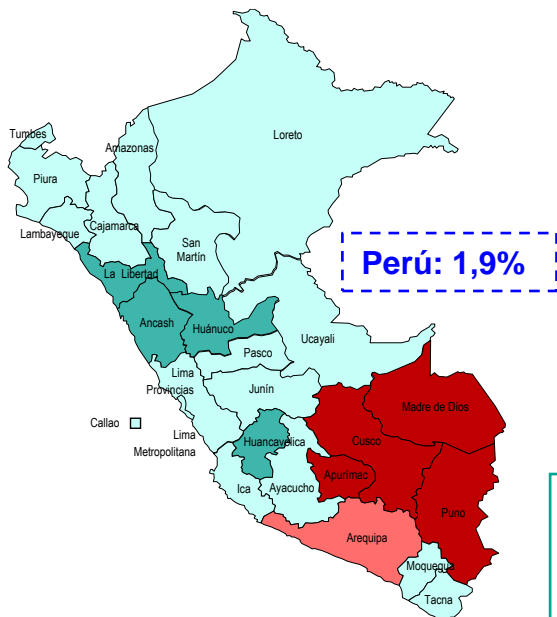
Tumbes
Amazonas
Loreto
Piura
Cajamarca
Lambayeque
San Martín
Perú: 1,9%
La Libertad
Ancash
Huánuco
Ucayali
Pasco
Lima Provincias
Junín
Callao
Madre de Dios
Lima Metropolitana
Cusco
Huancavelica
Apurímac
Ica
Ayacucho
Puno
Arequipa
Moquegua
Tacna